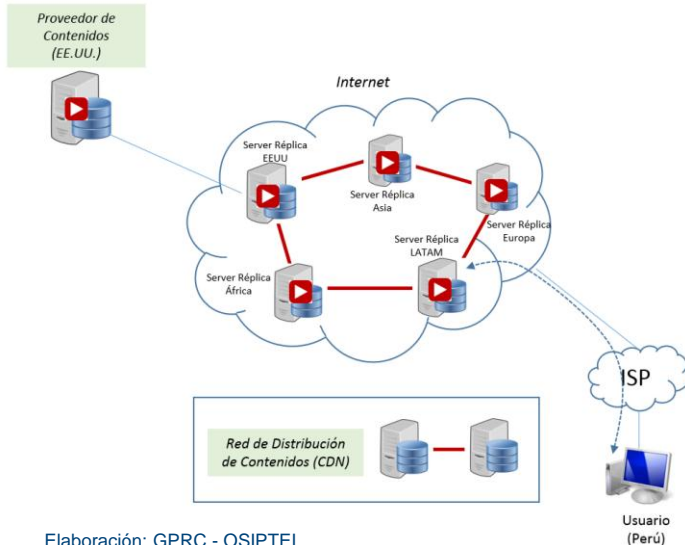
Proveedor de Contenidos (EE.UU.)

Internet

Server Réplica EEUU

Server Réplica Asia

Server Réplica Europa

Server Réplica LATAM

Server Réplica África

ISP

Red de Distribución de Contenidos (CDN)

Usuario (Perú)

Elaboración: GPRC - OSIPTEL